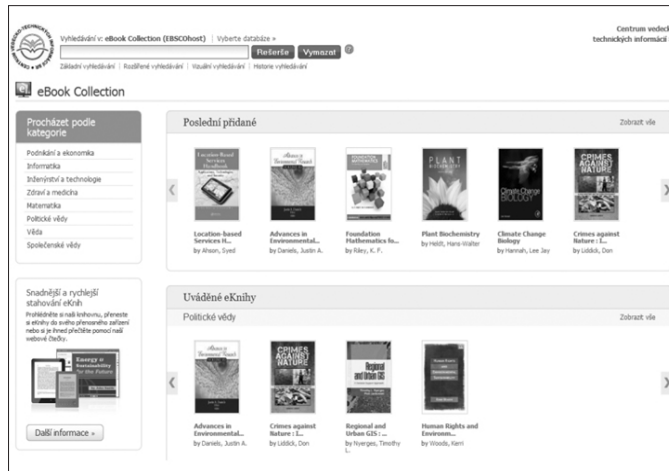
Vyhledávání v: eBook Collection (EBSCOhost) | Vyberte databáze »

Rešerše Vymazat ?

Základní vyhledávání | Rozšířené vyhledávání | Vizuální vyhledávání | Historie vyhledávání

Centrum vědeckých technických informací

eBook Collection

Procházet podle kategorie

Podnikání a ekonomika
Informatika
Inženýrství a technologie
Zdraví a medicína
Matematika
Politické vědy
Věda
Společenské vědy

Snadnější a rychlejší stahování eKnih

Prohledněte si naši knihovnu, přeneste si eKnihy do svého přenosného zařízení nebo si je ihned přečtěte pomocí naší webové čtečky.

Energy & Sustainability for the Future

Další informace »

Poslední přidané

Zobrazit vše

Location-based Services H...
by Ahson, Syed

Advances in Environmental...
by Daniels, Justin A.

Foundation Mathematics fo...
by Riley, K. F.

Plant Biochemistry
by Heldt, Hans-Walter

Climate Change Biology
by Hannah, Lee Jay

Crimes against Nature : I...
by Liddick, Don

Uváděné eKnihy

Politické vědy

Zobrazit vše

Advances in Environmental...
by Daniels, Justin A.

Crimes against Nature : I...
by Liddick, Don

Regional and Urban GIS : ...
by Nyerges, Timothy L.

Human Rights and Environm...
by Woods, Kerri